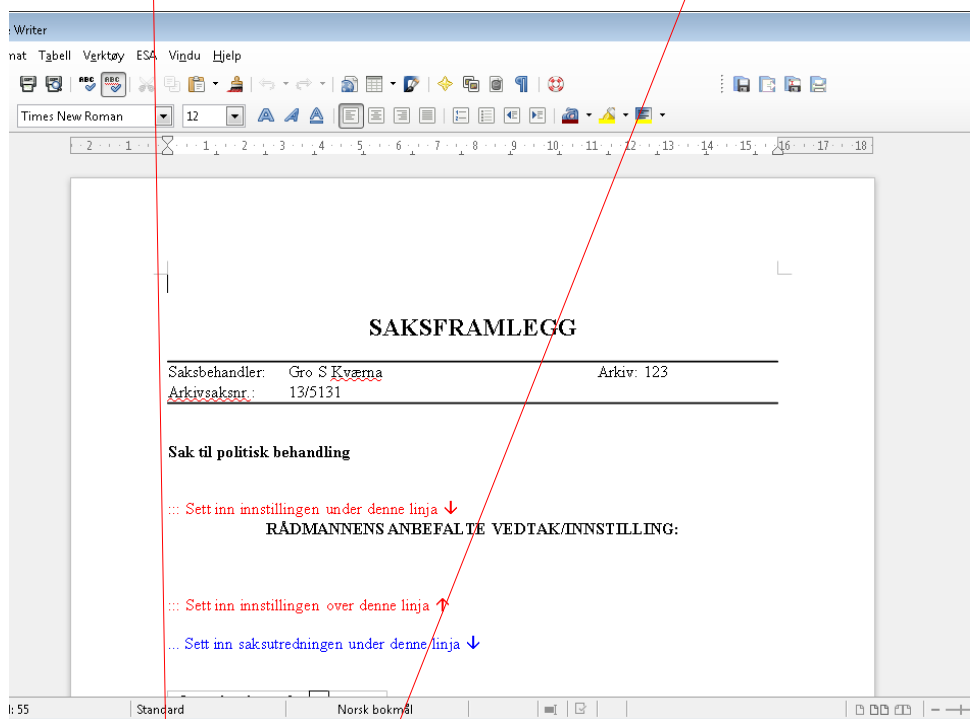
Writer

nat Tabell Verktøy ESA Vindu Hjelp

Times New Roman 12

2 1 1 2 3 4 5 6 7 8 9 10 11 12 13 14 15 16 17 18

SAKSFRAMLEGG

| Saksbehandler: | Gro S Kværna | Arkiv: 123 |
|---|---|---|
| Arkivsaksnr.: | 13/5131 | |

Sak til politisk behandling

::: Sett inn innstillingen under denne linja ↓
RÅDMANNENS ANBEFALTE VEDTAK/INNSTILLING:

::: Sett inn innstillingen over denne linja ↑

... Sett inn saksutredningen under denne linja ↓

l: 55 Standard Norsk bokmål